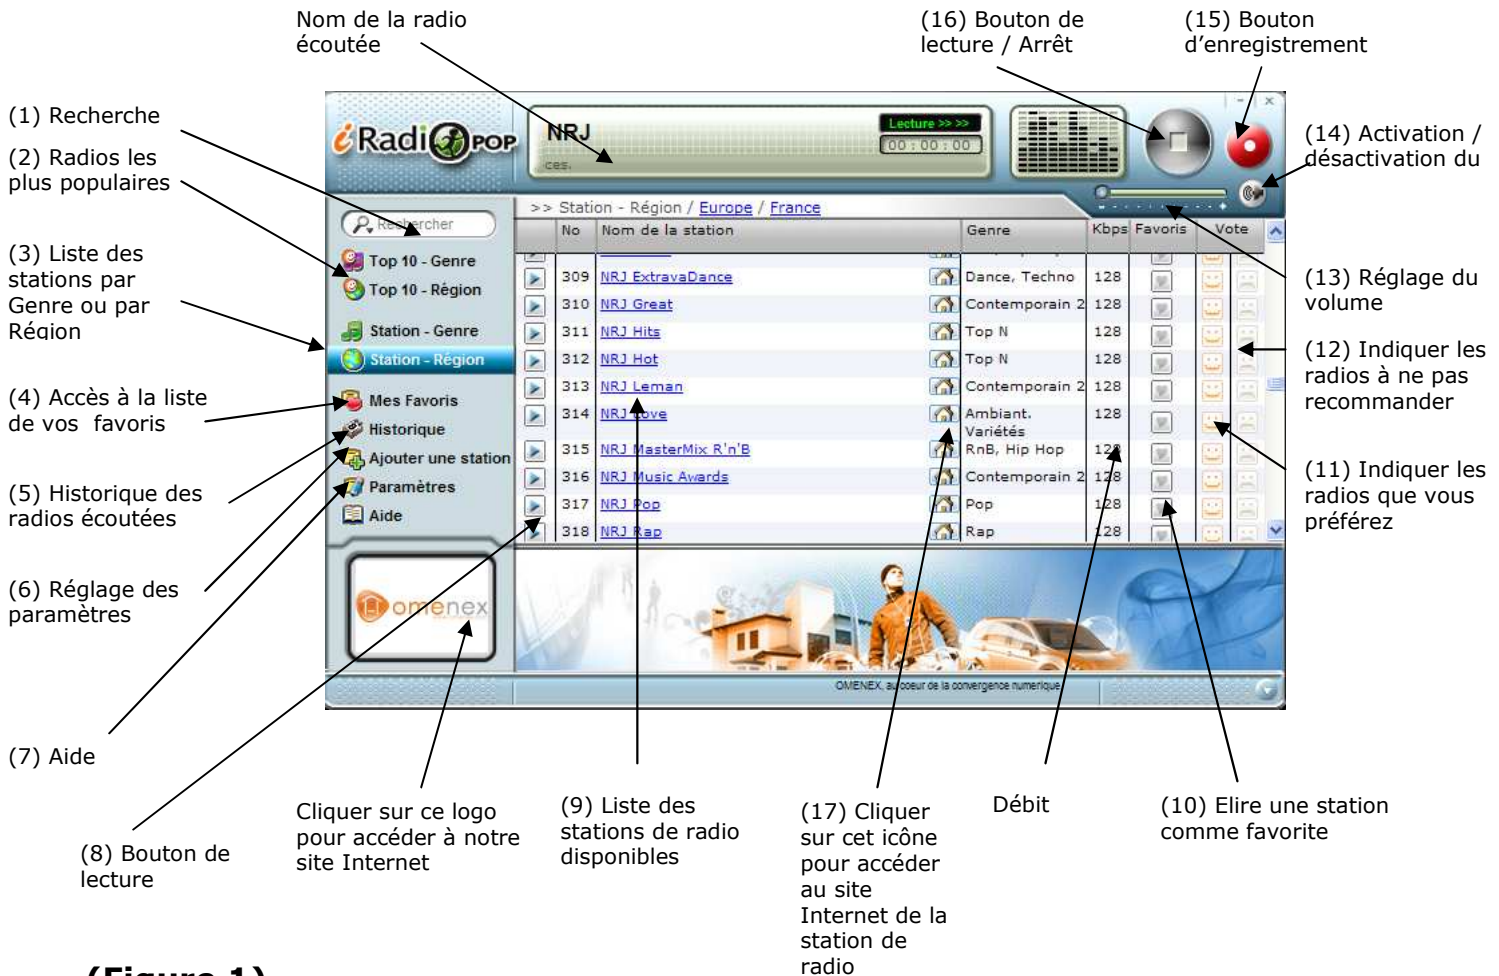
Nom de la radio écoutée

(16) Bouton de lecture / Arrêt

(15) Bouton d'enregistrement

(1) Recherche

(2) Radios les plus populaires

(3) Liste des stations par Genre ou par Région

(4) Accès à la liste de vos favoris

(5) Historique des radios écoutées

(6) Réglage des paramètres

(7) Aide

(8) Bouton de lecture

(14) Activation / désactivation du

(13) Réglage du volume

(12) Indiquer les radios à ne pas recommander

(11) Indiquer les radios que vous préférez

iRadioPOP

NRJ

ces.

Lecture >> >>

00 : 00 : 00

Rechercher

Top 10 - Genre

Top 10 - Région

Station - Genre

Station - Région

Mes Favoris

Historique

Ajouter une station

Paramètres

Aide

omenex

>> Station - Région / Europe / France

| No | Nom de la station | Genre | Kbps | Favoris | Vote |
|---|---|---|---|---|---|
| 309 | NRJ ExtravaDance | Dance, Techno | 128 | | |
| 310 | NRJ Great | Contemporain 2 | 128 | | |
| 311 | NRJ Hits | Top N | 128 | | |
| 312 | NRJ Hot | Top N | 128 | | |
| 313 | NRJ Leman | Contemporain 2 | 128 | | |
| 314 | NRJ Love | Ambiant, Variétés | 128 | | |
| 315 | NRJ MasterMix R'n'B | RnB, Hip Hop | 128 | | |
| 316 | NRJ Music Awards | Contemporain 2 | 128 | | |
| 317 | NRJ Pop | Pop | 128 | | |
| 318 | NRJ Rap | Rap | 128 | | |

OMENEX, au coeur de la convergence numerique

Cliquer sur ce logo pour accéder à notre site Internet

(9) Liste des stations de radio disponibles

(17) Cliquer sur cet icône pour accéder au site Internet de la station de radio

Débit

(10) Elire une station comme favorite

(Figure 1)